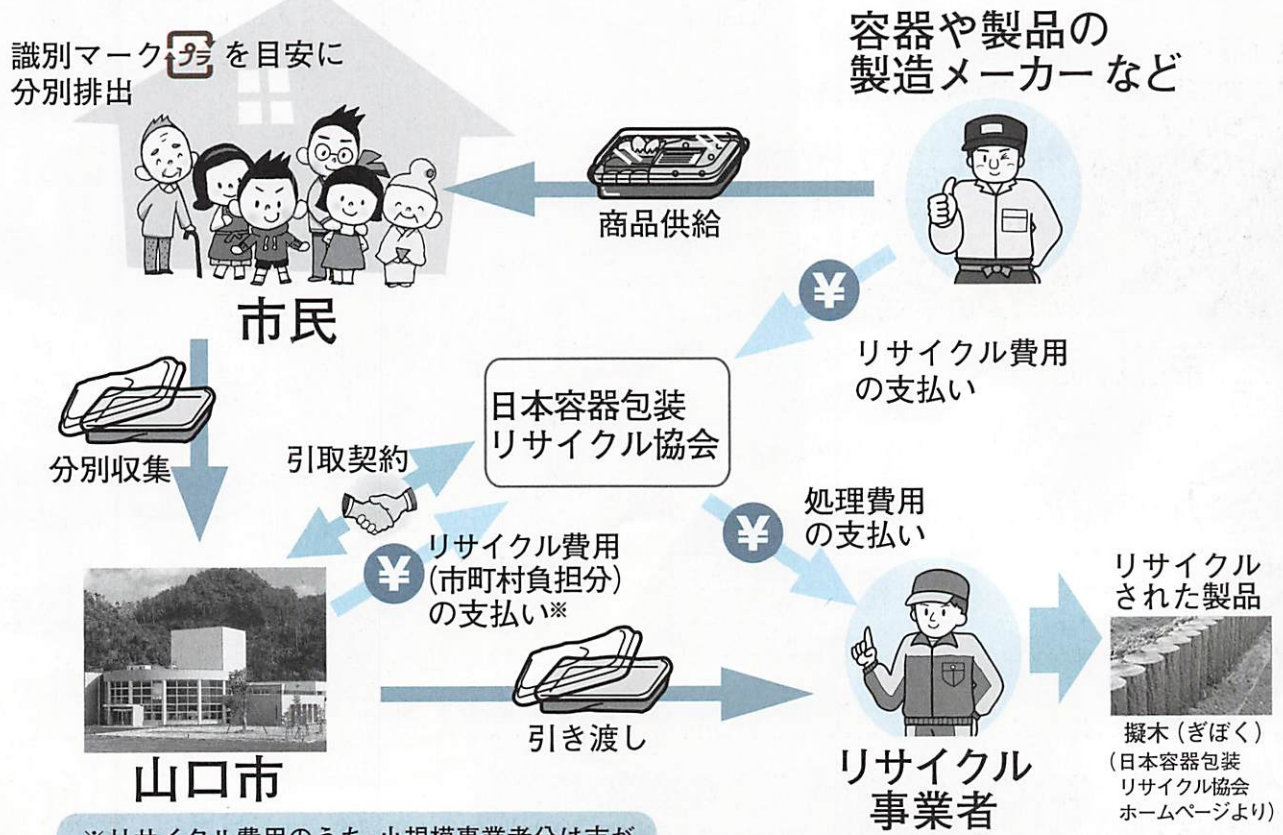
識別マーク プラ を目安に分別排出

容器や製品の製造メーカー など

商品供給

市民

¥

リサイクル費用の支払い

日本容器包装リサイクル協会

分別収集

引取契約

¥

処理費用の支払い

¥

リサイクル費用(市町村負担分)の支払い※

リサイクルされた製品

引き渡し

擬木（ぎぼく）
(日本容器包装リサイクル協会ホームページより)

山口市

リサイクル事業者

※リサイクル費用のうち、小規模事業者分は市が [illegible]